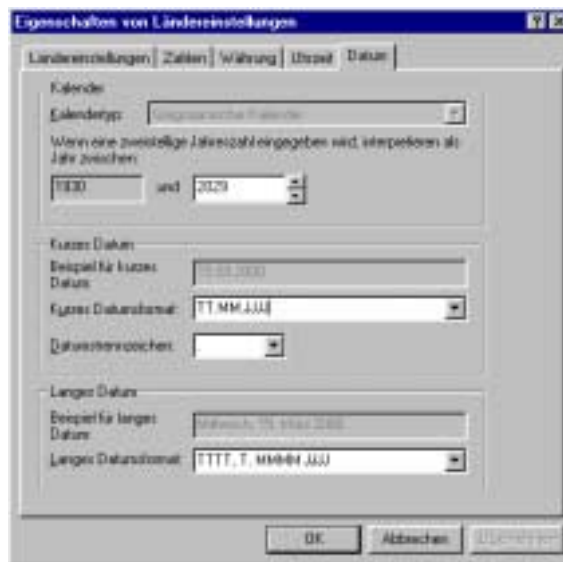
Eigenschaften von Ländereinstellungen

Ländereinstellungen | Zahlen | Währung | Uhrzeit | Datum

Kalender

Kalendertyp: Gregorianischer Kalender

Wenn eine zweistellige Jahreszahl eingegeben wird, interpretieren als Jahr zwischen:

1930 und 2029

Kurzes Datum

Beispiel für kurzes Datum: 15.03.2000

Kurzes Datumsformat: TT.MM.JJJJ

Datumstrennzeichen: .

Langes Datum

Beispiel für langes Datum: Mittwoch, 15. März 2000

Langes Datumsformat: TTTT, T. MMMM JJJJ

OK | Abbrechen | Übernehmen